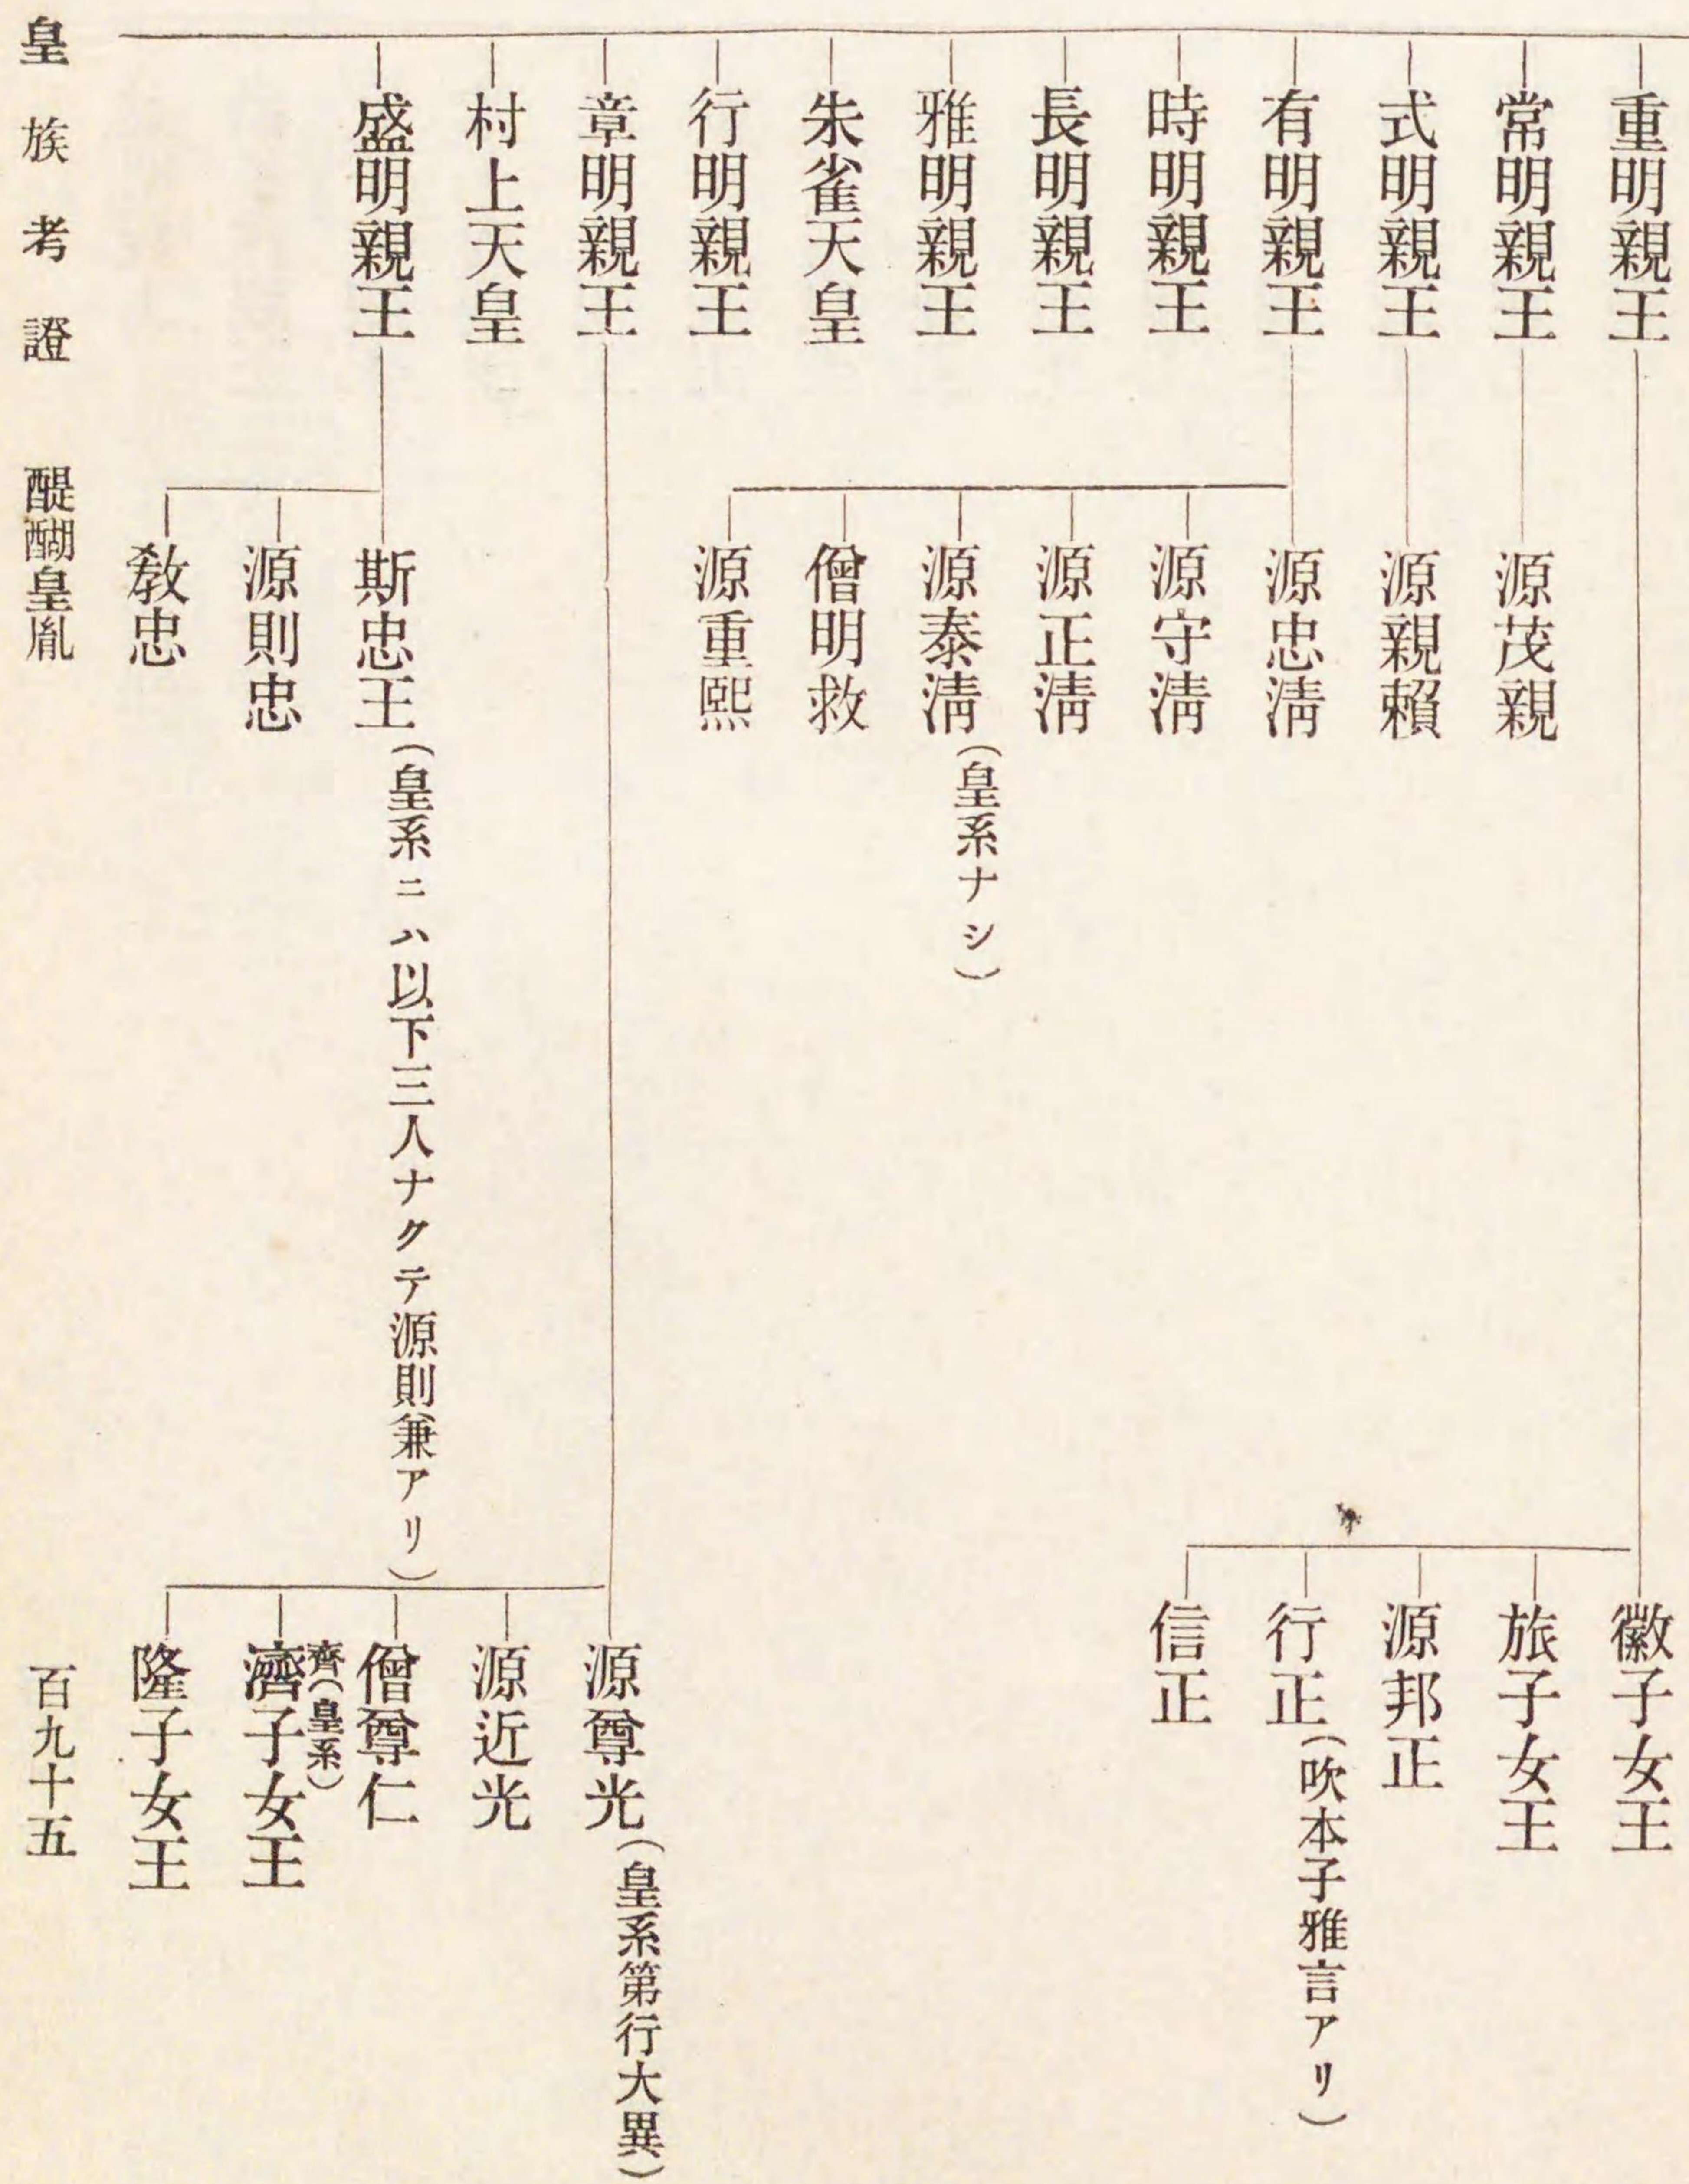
皇族考證　醍醐皇胤

重明親王
徽子女王
旅子女王
源邦正
行正（吹本子雅言アリ）
信正

常明親王
源茂親

式明親王
源親頼

有明親王
源忠清
源守清
源正清
源泰清（皇系ナシ）
僧明救
源重熙

時明親王

長明親王

雅明親王

朱雀天皇

行明親王

章明親王
源尊光（皇系第行大異）
源近光
僧尊仁
濟子女王（皇系齊）
隆子女王

村上天皇

盛明親王
斯忠王（皇系ニハ以下三人ナクテ源則兼アリ）
源則忠
敎忠

百九十五